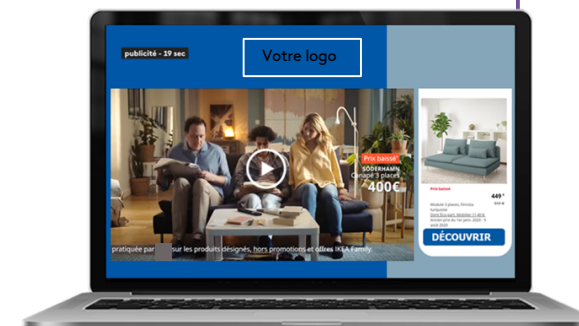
publicité - 19 sec

Votre logo

Prix baissé
SÖDERHAMN
Canapé 3 places
400€

pratiquée par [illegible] sur les produits désignés, hors promotions et offres IKEA Family.

Prix baissé
449 €
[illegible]
Méridienne 3 places, finnsta turquoise
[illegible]
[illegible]
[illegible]

DÉCOUVRIR